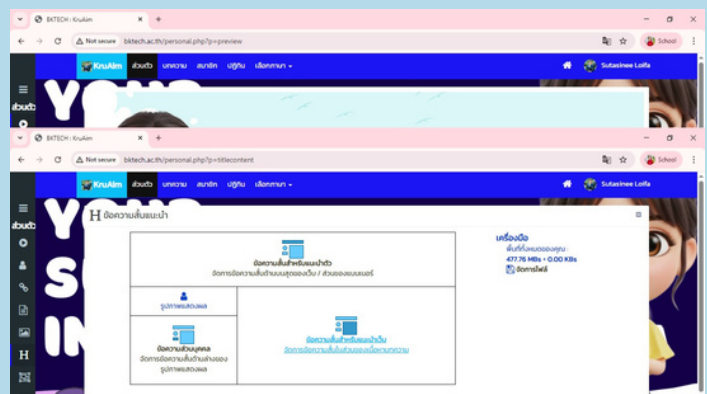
BKTECH : KruAim
Not secure bktech.ac.th/personal.php?p=preview
School
KruAim ส่วนตัว บทความ สมาชิก ปฏิทิน เลือกภาษา
Sutasinee Loifa
ส่วนตัว
YOUR

BKTECH : KruAim
Not secure bktech.ac.th/personal.php?p=titlecontent
School
KruAim ส่วนตัว บทความ สมาชิก ปฏิทิน เลือกภาษา
Sutasinee Loifa
ส่วนตัว
YOUR
S
IN
H ข้อความสั้นแนะนำ

ข้อความสั้นสำหรับแนะนำตัว
จัดการข้อความสั้นด้านบนสุดของเว็บ / ส่วนของแบนเนอร์

รูปภาพแสดงผล

ข้อความส่วนบุคคล
จัดการข้อความสั้นด้านล่างของรูปภาพแสดงผล

ข้อความสั้นสำหรับแนะนำเว็บ
จัดการข้อความสั้นในส่วนของเนื้อหาบทความ

เครื่องมือ
พื้นที่ทั้งหมดของคุณ
477.76 MBs • 0.00 KBs
จัดการไฟล์